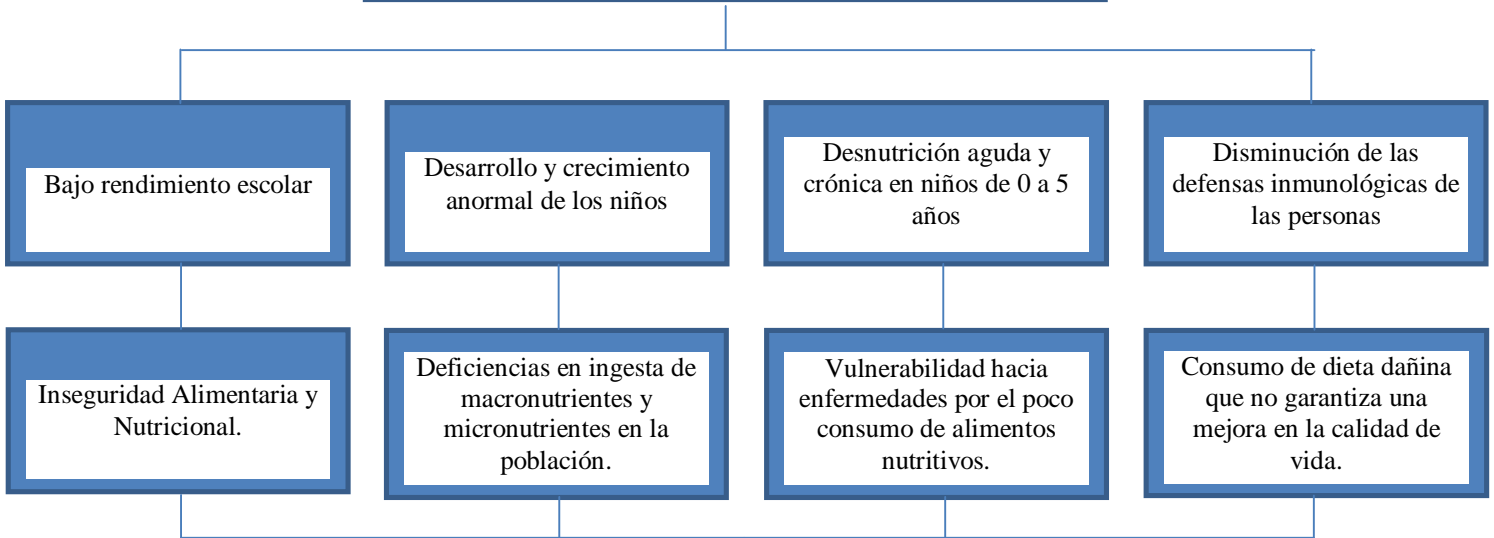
Bajo rendimiento escolar

Desarrollo y crecimiento anormal de los niños

Desnutrición aguda y crónica en niños de 0 a 5 años

Disminución de las defensas inmunológicas de las personas

Inseguridad Alimentaria y Nutricional.

Deficiencias en ingesta de macronutrientes y micronutrientes en la población.

Vulnerabilidad hacia enfermedades por el poco consumo de alimentos nutritivos.

Consumo de dieta dañina que no garantiza una mejora en la calidad de vida.